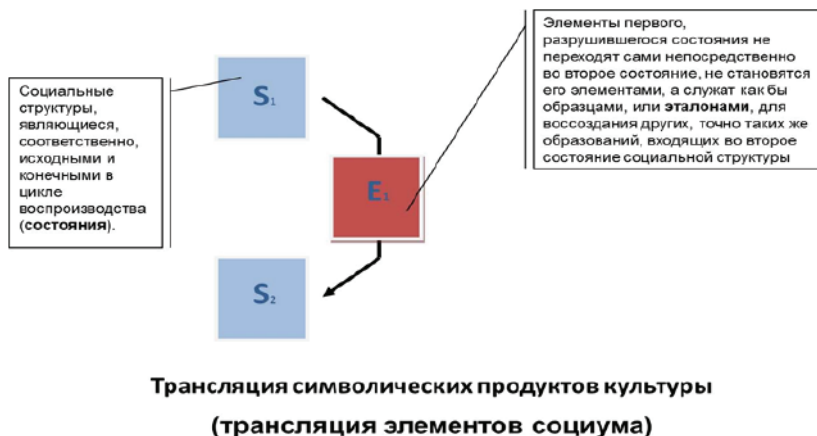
Социальные структуры, являющиеся, соответственно, исходными и конечными в цикле воспроизводства (**состояния**).

$S_1$

Элементы первого, разрушившегося состояния не переходят сами непосредственно во второе состояние, не становятся его элементами, а служат как бы образцами, или **эталонами**, для воссоздания других, точно таких же образований, входящих во второе состояние социальной структуры

$E_1$

$S_2$

Трансляция символических продуктов культуры

(трансляция элементов социума)